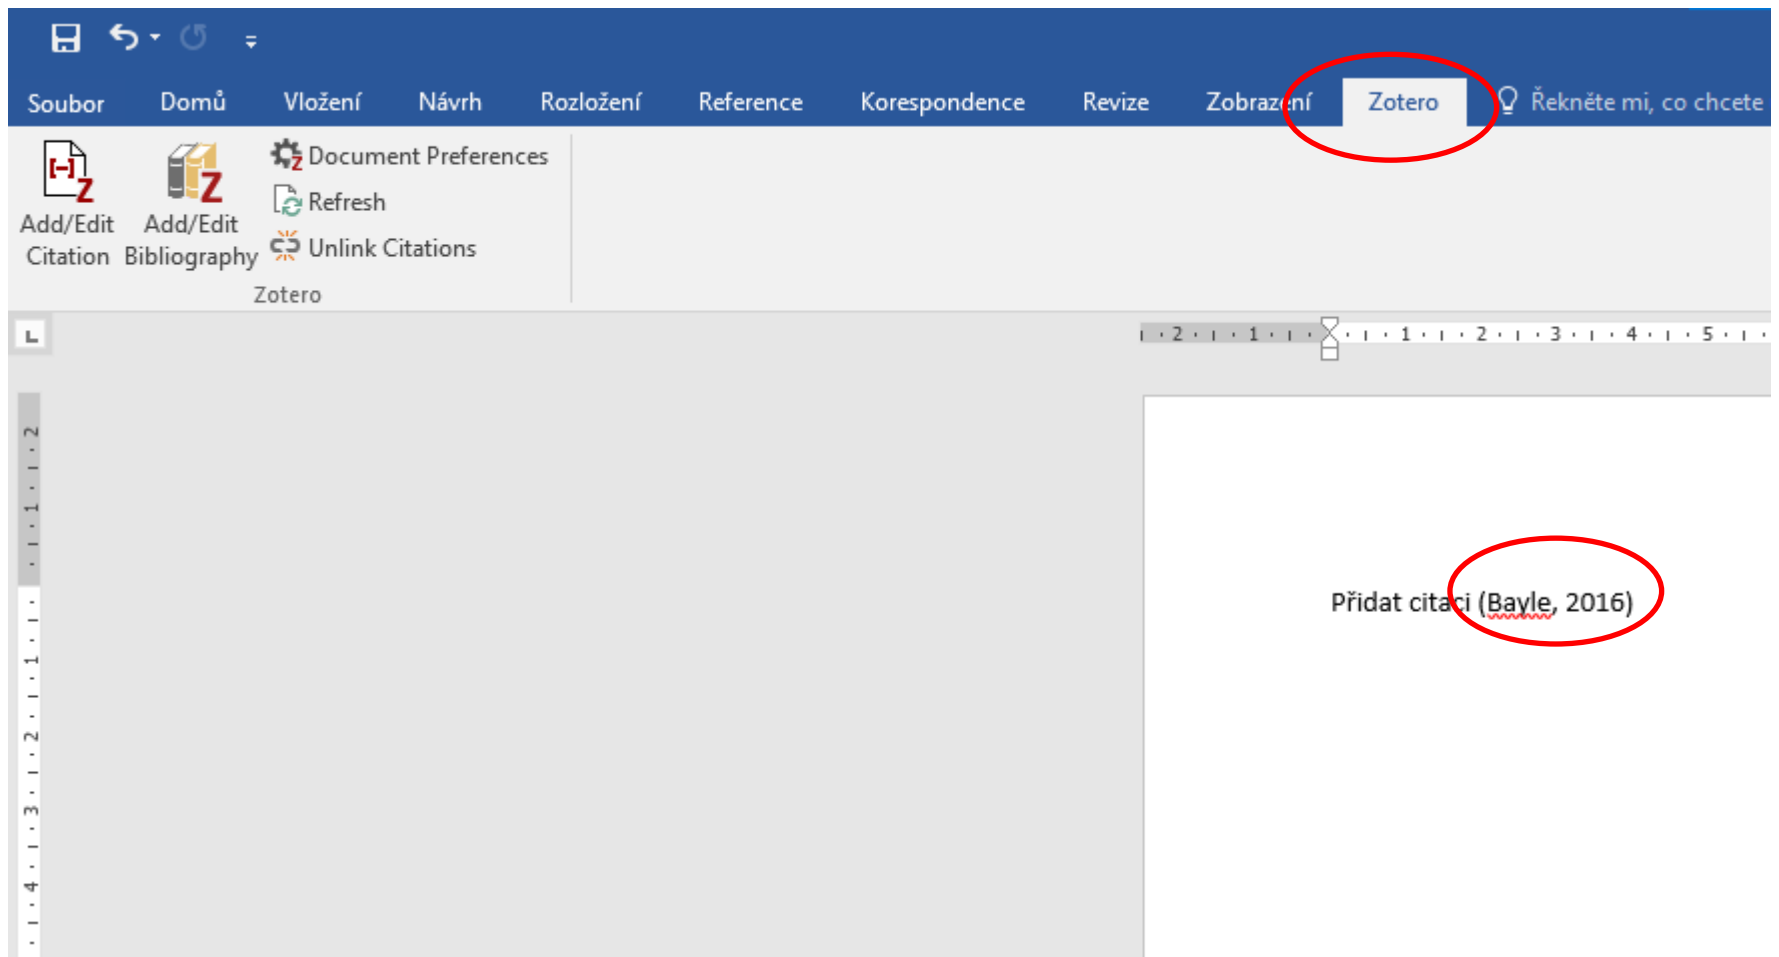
Soubor Domů Vložení Návrh Rozložení Reference Korespondence Revize Zobrazení Zotero Řekněte mi, co chcete

Add/Edit Citation

Add/Edit Bibliography

Document Preferences

Refresh

Unlink Citations

Zotero

2 1 1 2 3 4 5

2 1 1 2 3 4

Přidat citaci (Bayle, 2016)